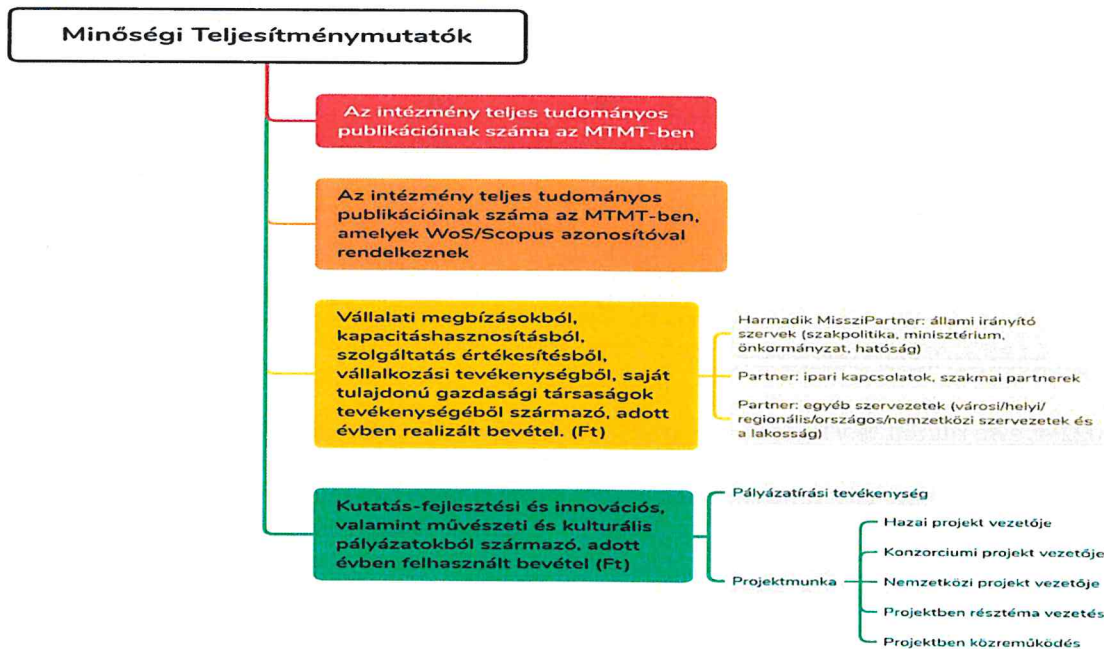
Minőségi Teljesítménymutatók

Az intézmény teljes tudományos publikációinak száma az MTMT-ben

Az intézmény teljes tudományos publikációinak száma az MTMT-ben, amelyek WoS/Scopus azonosítóval rendelkeznek

Vállalati megbízásokból, kapacitáshasznosításból, szolgáltatás értékesítésből, vállalkozási tevékenységből, saját tulajdonú gazdasági társaságok tevékenységéből származó, adott évben realizált bevétel. (Ft)

Harmadik MissziPartner: állami irányító szervek (szakpolitika, minisztérium, önkormányzat, hatóság)

Partner: ipari kapcsolatok, szakmai partnerek

Partner: egyéb szervezetek (városi/helyi/regionális/országos/nemzetközi szervezetek és a lakosság)

Kutatás-fejlesztési és innovációs, valamint művészeti és kulturális pályázatokból származó, adott évben felhasznált bevétel (Ft)

Pályázatírási tevékenység

Projektmunka

Hazai projekt vezetője

Konzorciumi projekt vezetője

Nemzetközi projekt vezetője

Projektben résztéma vezetés

Projektben közreműködés